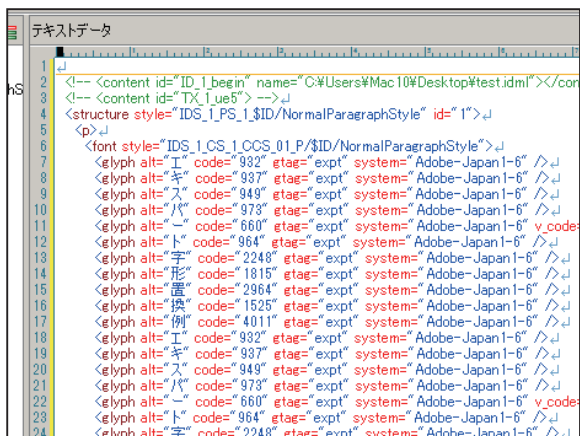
テキストデータ

hS

1 ↵
2 <!-- <content id="ID_1_begin" name="C:¥Users¥Mac10¥Desktop¥test.idml"></con
3 <!-- <content id="TX_1_ue5"> -->↵
4 <structure style="IDS_1_PS_1_$ID/NormalParagraphStyle" id="1">↵
5 <p>↵
6 <font style="IDS_1_CS_1_CCS_01_P/$ID/NormalParagraphStyle">↵
7 <glyph alt="エ" code="932" etag="expt" system="Adobe-Japan1-6" />↵
8 <glyph alt="キ" code="937" etag="expt" system="Adobe-Japan1-6" />↵
9 <glyph alt="ス" code="949" etag="expt" system="Adobe-Japan1-6" />↵
10 <glyph alt="パ" code="973" etag="expt" system="Adobe-Japan1-6" />↵
11 <glyph alt="ー" code="660" etag="expt" system="Adobe-Japan1-6" v_code=
12 <glyph alt="ト" code="964" etag="expt" system="Adobe-Japan1-6" />↵
13 <glyph alt="字" code="2248" etag="expt" system="Adobe-Japan1-6" />↵
14 <glyph alt="形" code="1815" etag="expt" system="Adobe-Japan1-6" />↵
15 <glyph alt="置" code="2964" etag="expt" system="Adobe-Japan1-6" />↵
16 <glyph alt="換" code="1525" etag="expt" system="Adobe-Japan1-6" />↵
17 <glyph alt="例" code="4011" etag="expt" system="Adobe-Japan1-6" />↵
18 <glyph alt="エ" code="932" etag="expt" system="Adobe-Japan1-6" />↵
19 <glyph alt="キ" code="937" etag="expt" system="Adobe-Japan1-6" />↵
20 <glyph alt="ス" code="949" etag="expt" system="Adobe-Japan1-6" />↵
21 <glyph alt="パ" code="973" etag="expt" system="Adobe-Japan1-6" />↵
22 <glyph alt="ー" code="660" etag="expt" system="Adobe-Japan1-6" v_code
23 <glyph alt="ト" code="964" etag="expt" system="Adobe-Japan1-6" />↵
24 <glyph alt="字" code="2248" etag="expt" system="Adobe-Japan1-6" />↵